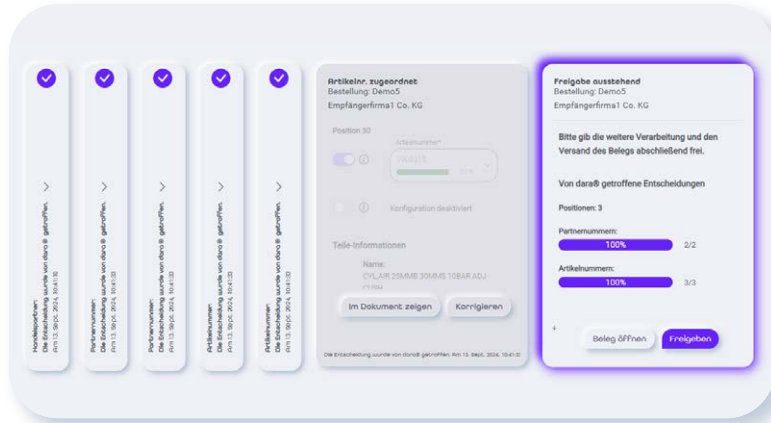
Handelspartner
Die Entscheidung wurde von dara® getroffen.
Am 13. Sept. 2024, 10:41:32

Partnernummer
Die Entscheidung wurde von dara® getroffen.
Am 13. Sept. 2024, 10:41:33

Partnernummer
Die Entscheidung wurde von dara® getroffen.
Am 13. Sept. 2024, 10:41:33

Artikelnummer
Die Entscheidung wurde von dara® getroffen.
Am 13. Sept. 2024, 10:41:33

Artikelnummer
Die Entscheidung wurde von dara® getroffen.
Am 13. Sept. 2024, 10:41:33

Artikelnr. zugeordnet
Bestellung: Demo5
Empfängerfirma1 Co. KG

Position 30

Artikelnummer*
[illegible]

Konfiguration deaktiviert

Teile-Informationen

Name:
CYL.AIR 25MMB 30MMS 10BAR ADJ
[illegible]

Im Dokument zeigen
Korrigieren

Die Entscheidung wurde von dara® getroffen. Am 13. Sept. 2024, 10:41:32

Freigabe ausstehend
Bestellung: Demo5
Empfängerfirma1 Co. KG

Bitte gib die weitere Verarbeitung und den Versand des Belegs abschließend frei.

Von dara® getroffene Entscheidungen

Positionen: 3

Partnernummern:
100% 2/2

Artikelnummern:
100% 3/3

Beleg öffnen
Freigeben